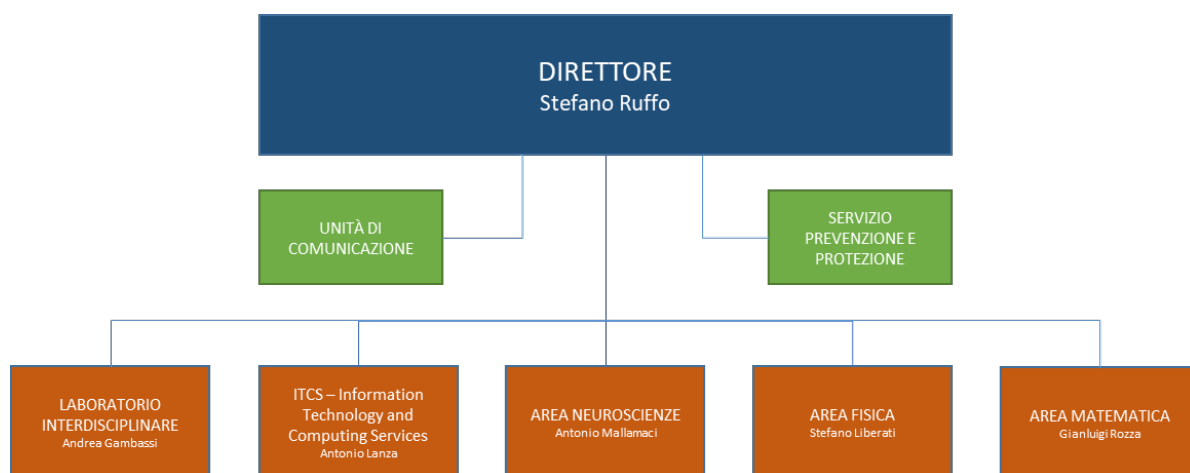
DIRETTORE
Stefano Ruffo

UNITÀ DI COMUNICAZIONE

SERVIZIO PREVENZIONE E PROTEZIONE

LABORATORIO INTERDISCIPLINARE
Andrea Gambassi

ITCS – Information Technology and Computing Services
Antonio Lanza

AREA NEUROSCIENZE
Antonio Mallamaci

AREA FISICA
Stefano Liberati

AREA MATEMATICA
Gianluigi Rozza